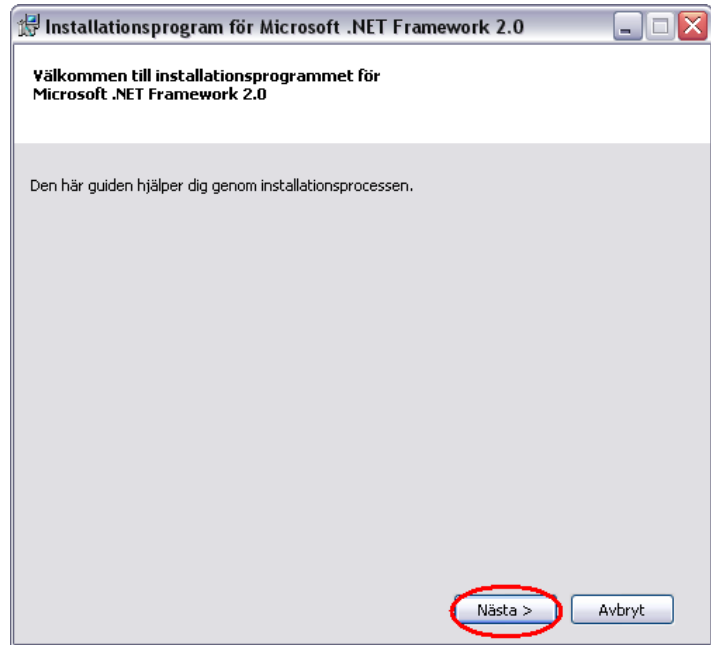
Installationsprogram för Microsoft .NET Framework 2.0

Välkommen till installationsprogrammet för Microsoft .NET Framework 2.0

Den här guiden hjälper dig genom installationsprocessen.

Nästa >

Avbryt